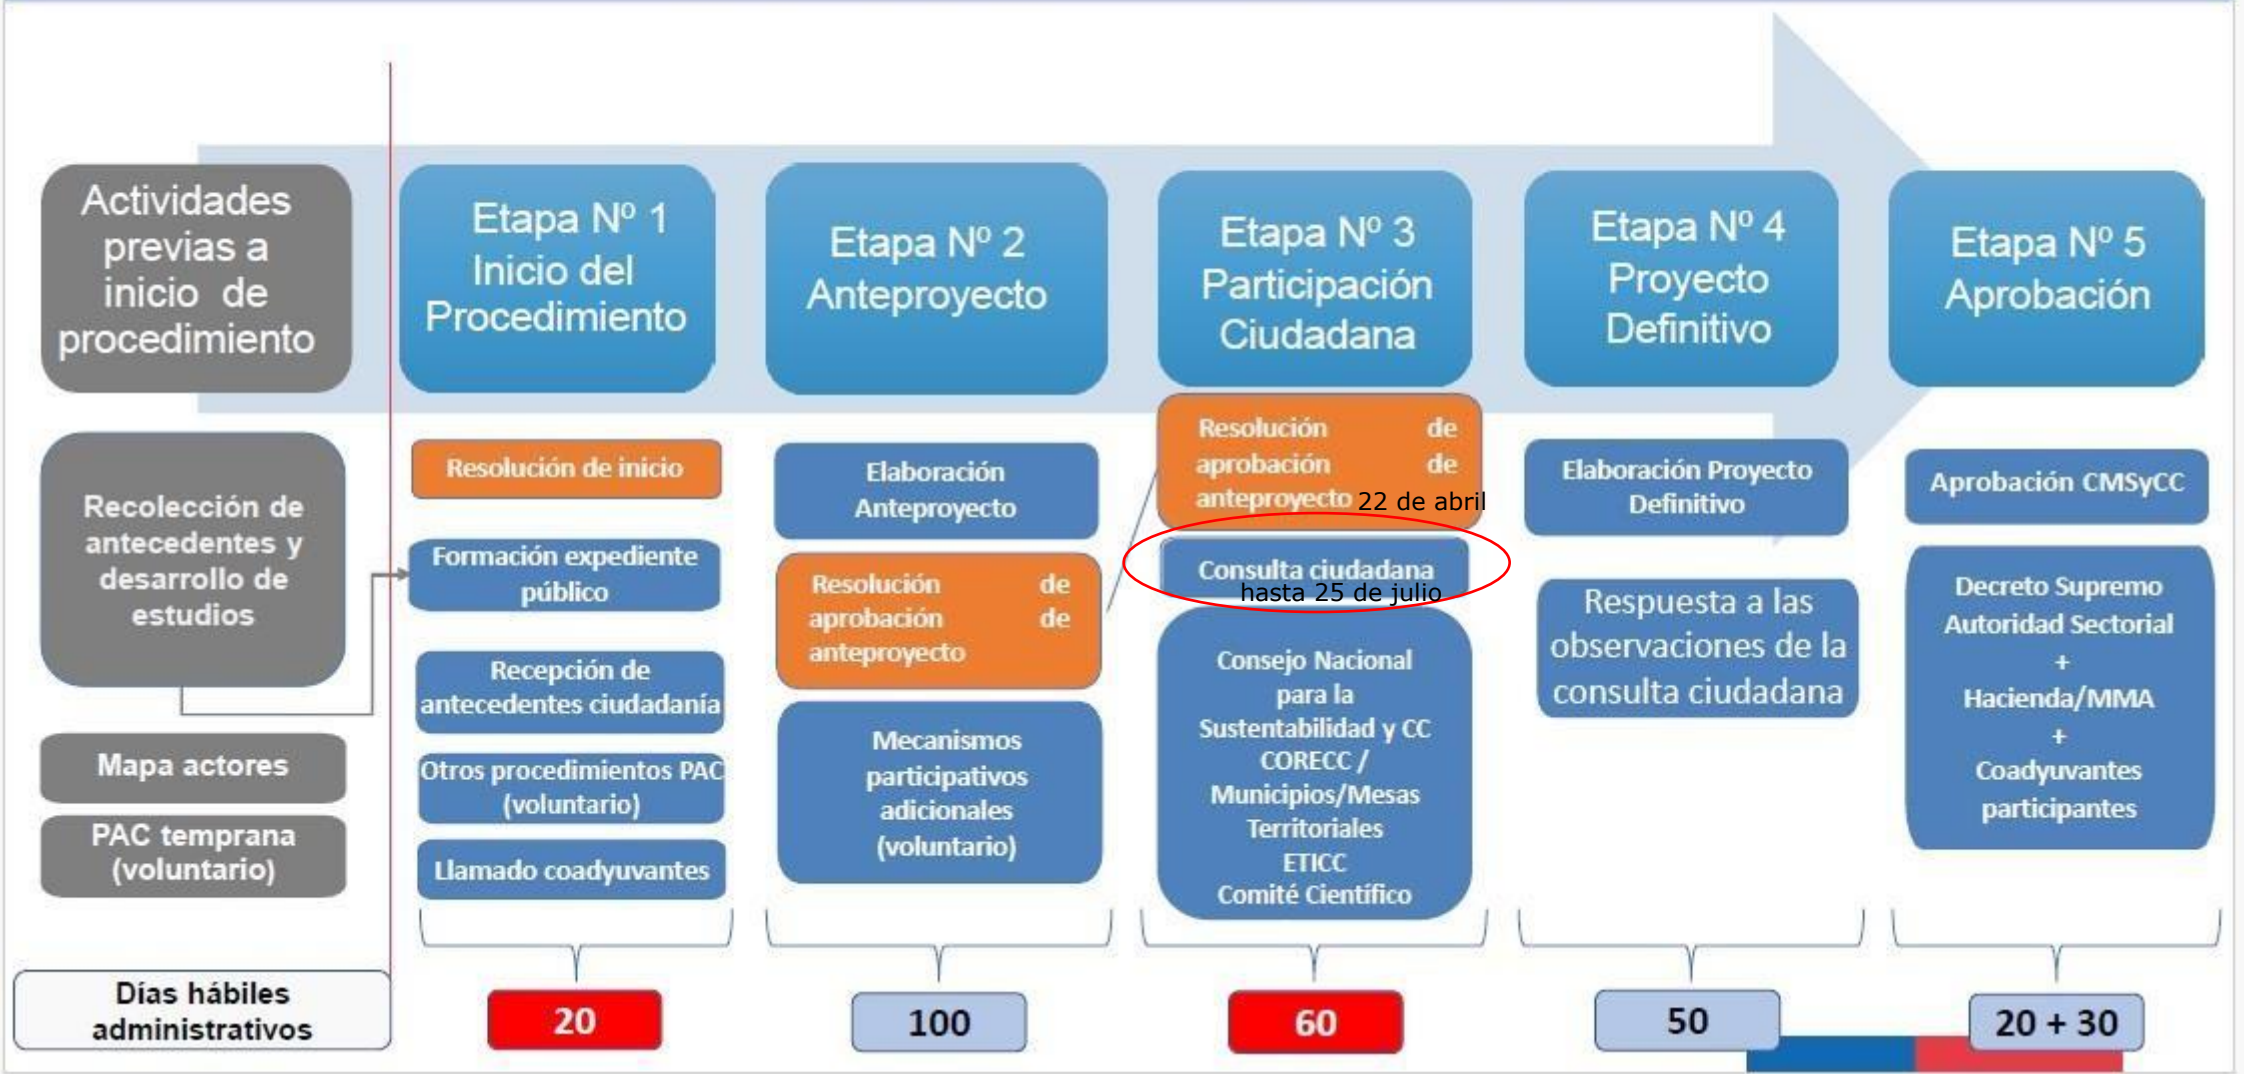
Actividades previas a inicio de procedimiento

Recolección de antecedentes y desarrollo de estudios

Mapa actores

PAC temprana (voluntario)

Etapa Nº 1
Inicio del Procedimiento

Resolución de inicio

Formación expediente público

Recepción de antecedentes ciudadanía

Otros procedimientos PAC (voluntario)

Llamado coadyuvantes

Etapa Nº 2
Anteproyecto

Elaboración Anteproyecto

Resolución de aprobación de anteproyecto

Mecanismos participativos adicionales (voluntario)

Etapa Nº 3
Participación Ciudadana

Resolución de aprobación de anteproyecto 22 de abril

Consulta ciudadana hasta 25 de julio

Consejo Nacional para la Sustentabilidad y CC
CORECC /
Municipios/Mesas Territoriales
ETICC
Comité Científico

Etapa Nº 4
Proyecto Definitivo

Elaboración Proyecto Definitivo

Respuesta a las observaciones de la consulta ciudadana

Etapa Nº 5
Aprobación

Aprobación CMSyCC

Decreto Supremo Autoridad Sectorial
+
Hacienda/MMA
+
Coadyuvantes participantes

Días hábiles administrativos

20

100

60

50

20 + 30